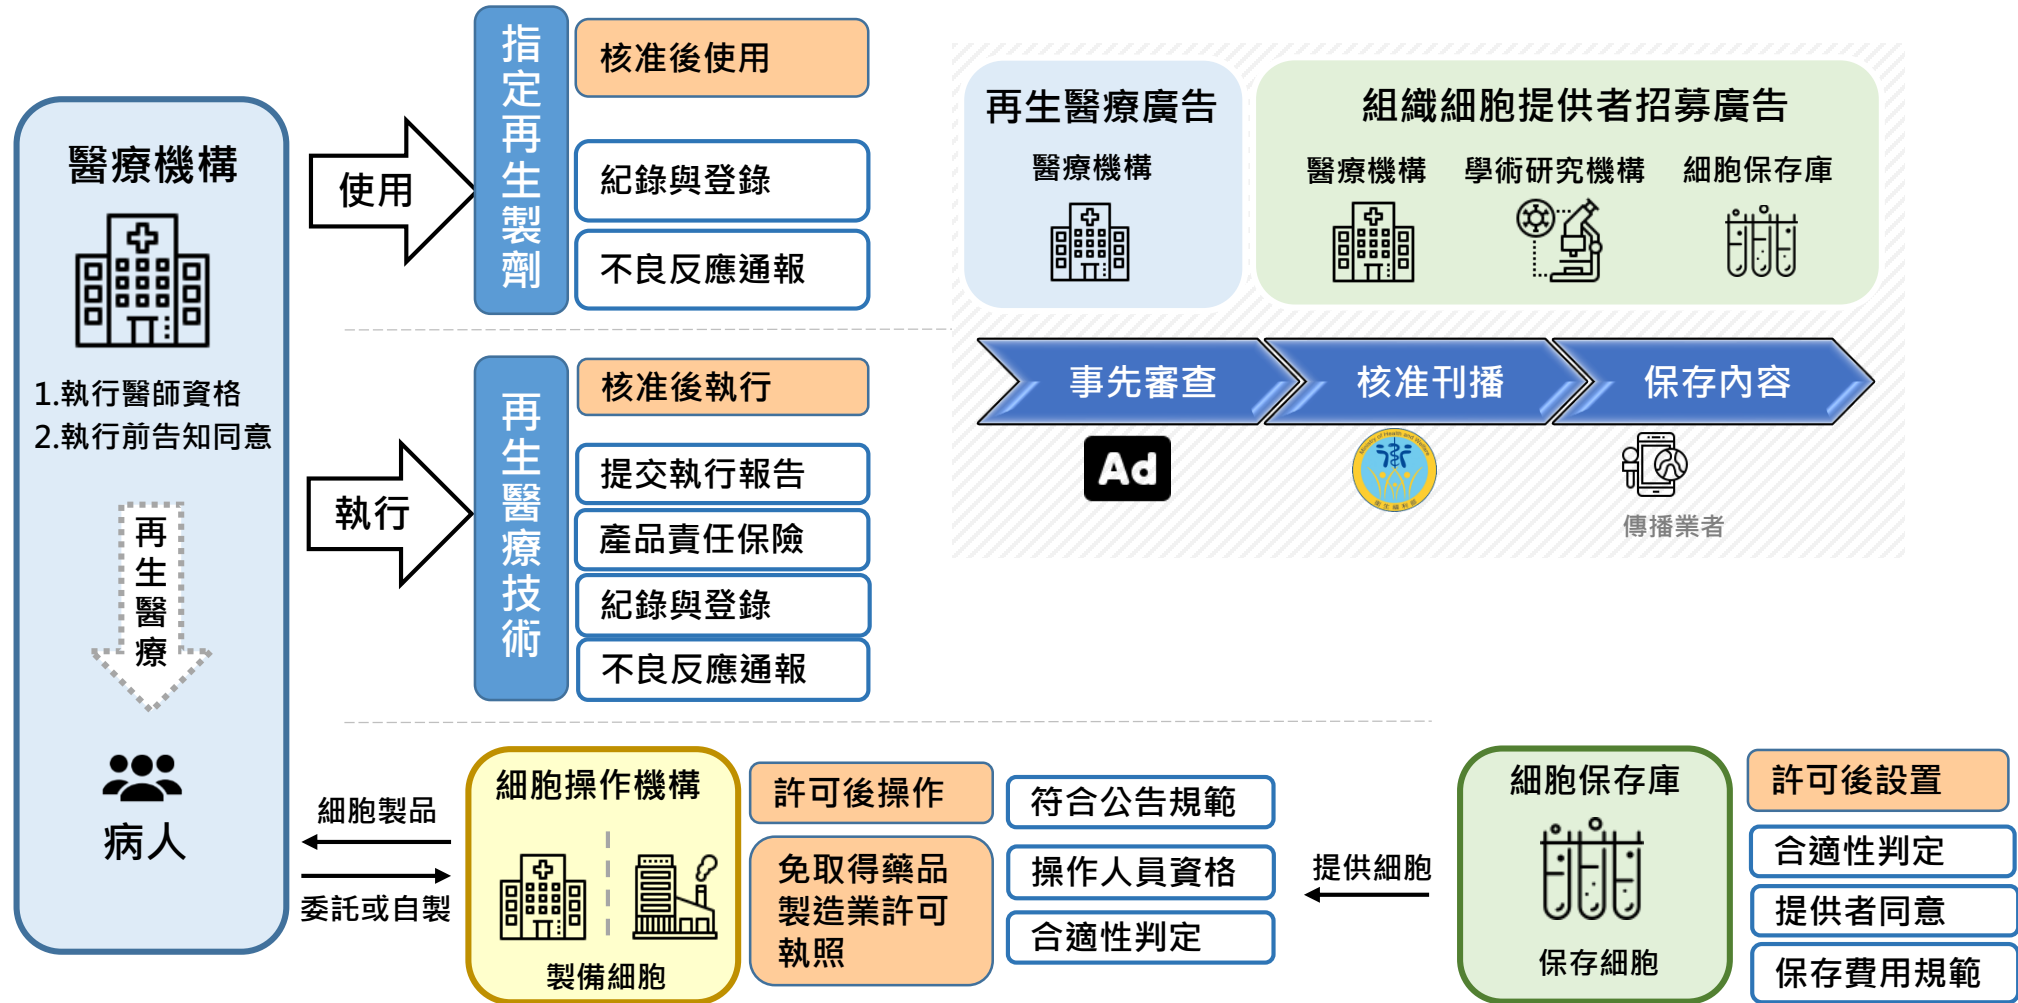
醫療機構

1.執行醫師資格
2.執行前告知同意

再生醫療

病人

使用

指定再生製劑

核准後使用

紀錄與登錄

不良反應通報

執行

再生醫療技術

核准後執行

提交執行報告

產品責任保險

紀錄與登錄

不良反應通報

再生醫療廣告
醫療機構

組織細胞提供者招募廣告
醫療機構 學術研究機構 細胞保存庫

事先審查 核准刊播 保存內容

Ad

傳播業者

細胞製品

委託或自製

細胞操作機構

製備細胞

許可後操作

免取得藥品製造業許可執照

符合公告規範

操作人員資格

合適性判定

提供細胞

細胞保存庫

保存細胞

許可後設置

合適性判定

提供者同意

保存費用規範